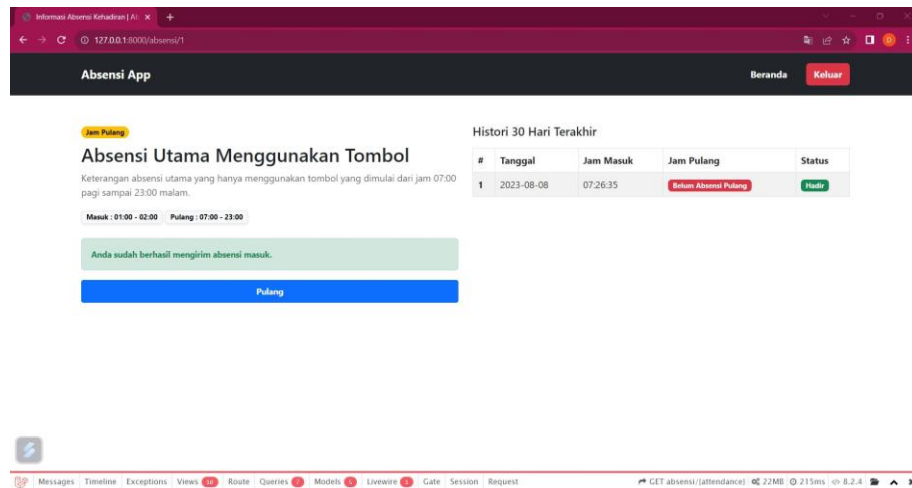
Informasi Absensi Kehadiran | Ab ×  +

127.0.0.1:8000/absensi/1

Absensi App

Beranda  Keluar

Jam Pulang

Absensi Utama Menggunakan Tombol

Keterangan absensi utama yang hanya menggunakan tombol yang dimulai dari jam 07:00 pagi sampai 23:00 malam.

Masuk : 01:00 - 02:00  Pulang : 07:00 - 23:00

Anda sudah berhasil mengirim absensi masuk.

Pulang

Histori 30 Hari Terakhir

| # | Tanggal | Jam Masuk | Jam Pulang | Status |
|---|---|---|---|---|
| 1 | 2023-08-08 | 07:26:35 | Belum Absensi Pulang | Hadir |

Messages  Timeline  Exceptions  Views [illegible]  Route  Queries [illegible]  Models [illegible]  Livewire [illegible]  Gate  Session  Request

GET absensi/{attendance}  22MB  215ms  8.2.4